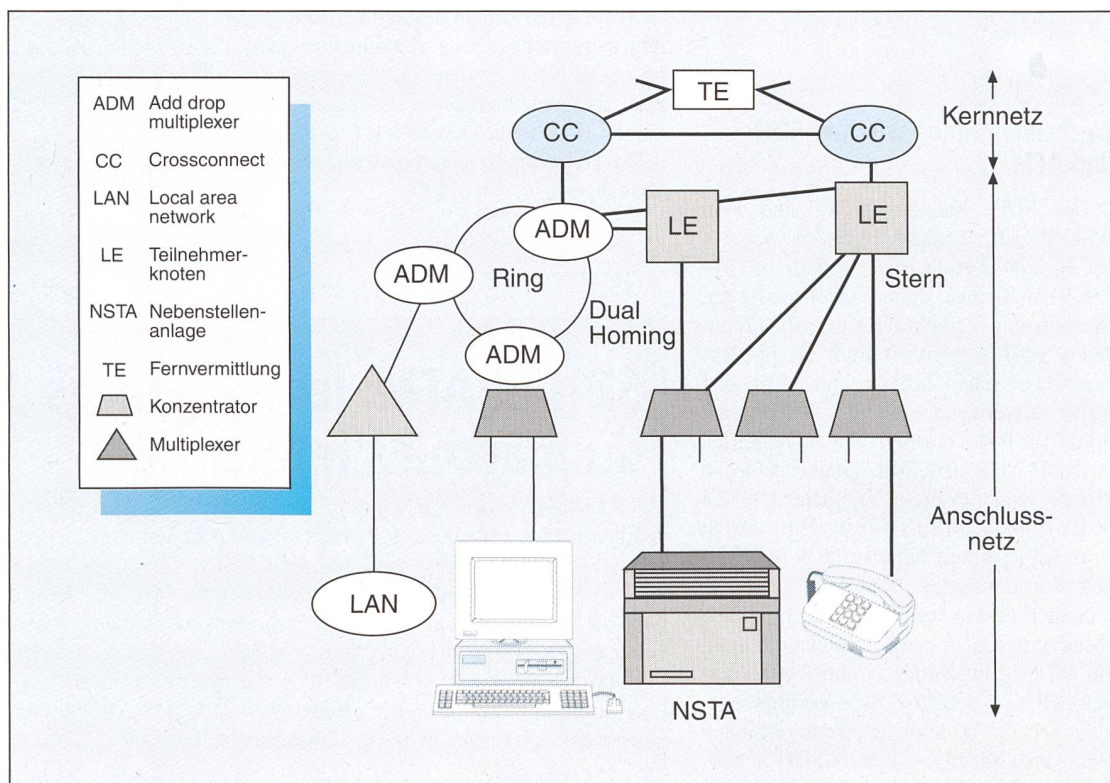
ADM Add drop multiplexer
CC Crossconnect
LAN Local area network
LE Teilnehmerknoten
NSTA Nebenstellenanlage
TE Fernvermittlung
Konzentrator
Multiplexer

TE
CC
CC
Kernnetz
ADM
LE
LE
ADM
Ring
Stern
Dual Homing
ADM
Anschlussnetz
LAN
NSTA